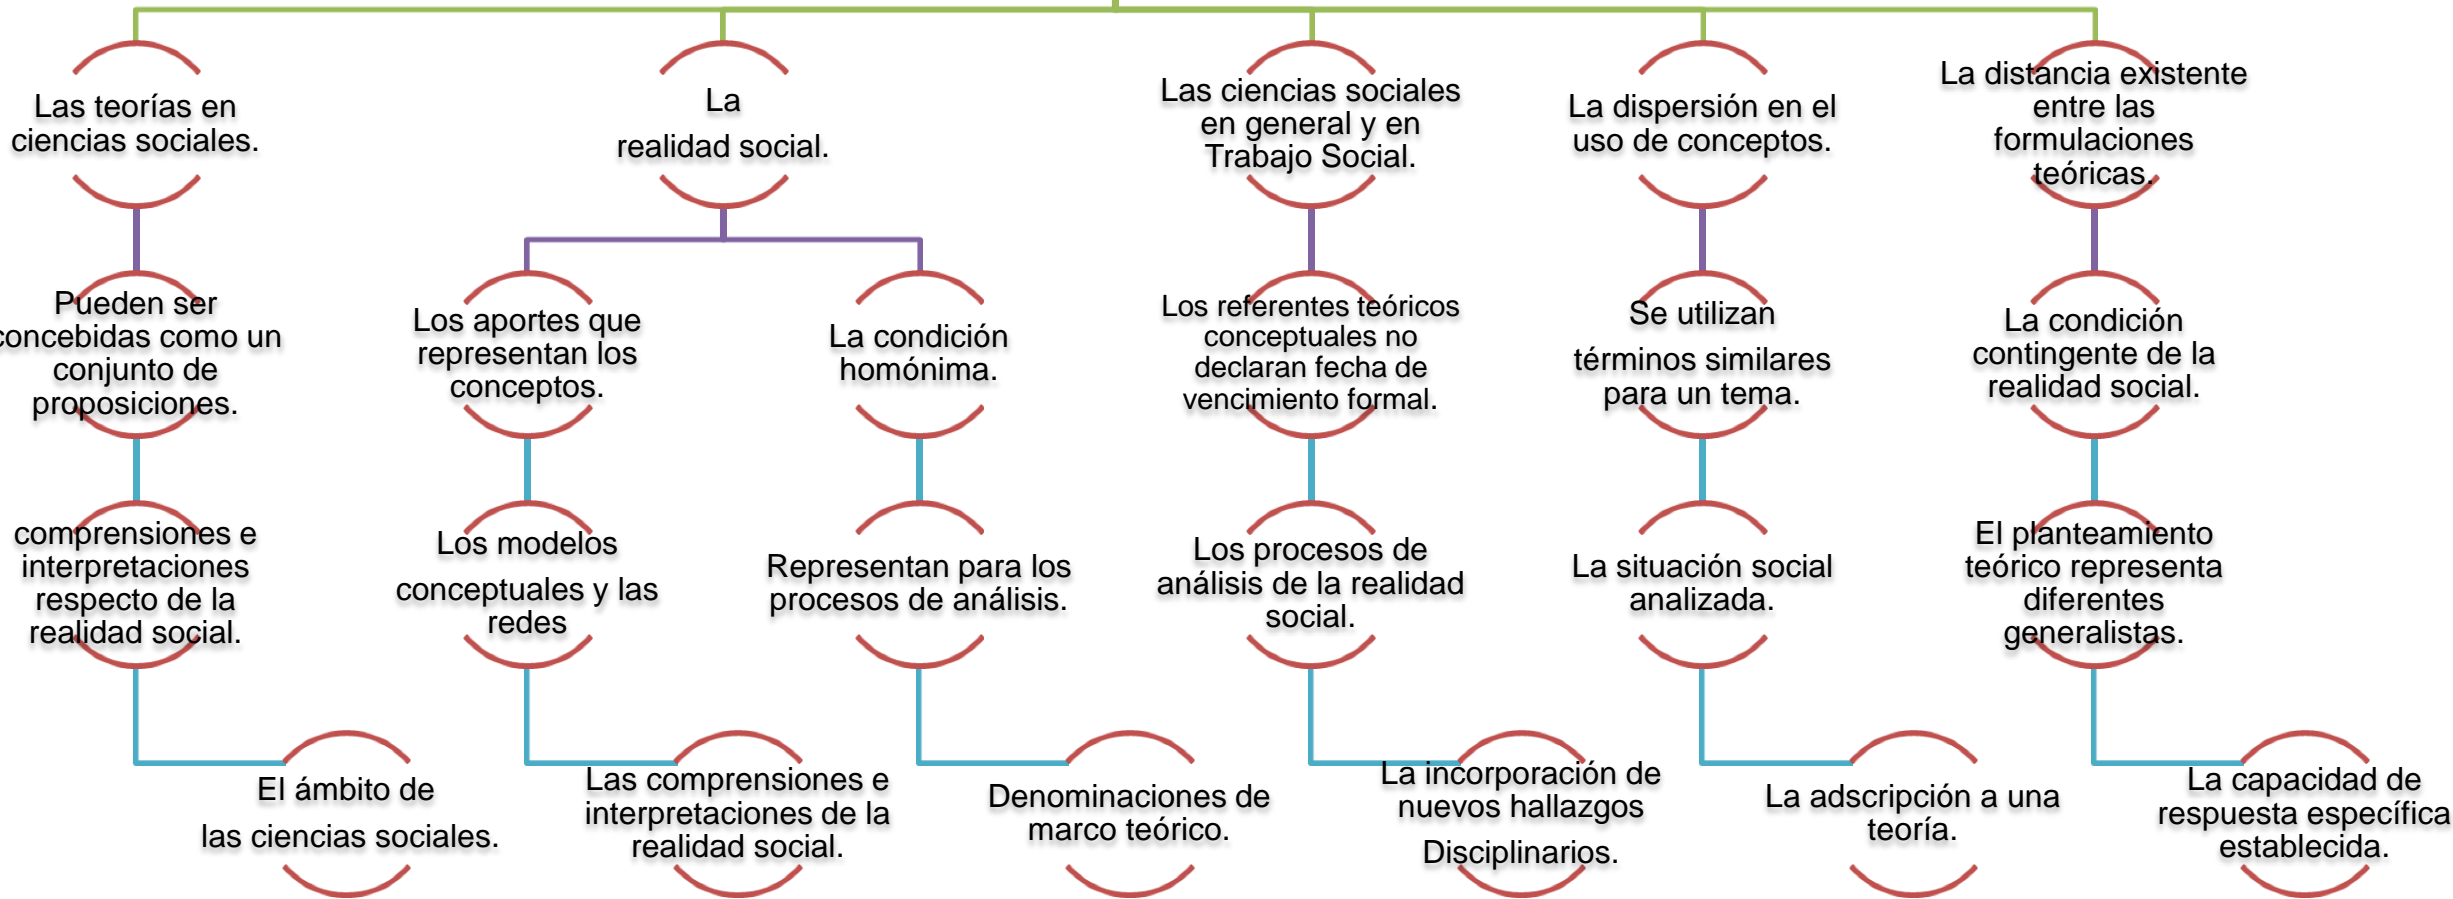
Las teorías en ciencias sociales.

Pueden ser concebidas como un conjunto de proposiciones.

comprensiones e interpretaciones respecto de la realidad social.

El ámbito de las ciencias sociales.

La realidad social.

Los aportes que representan los conceptos.

Los modelos conceptuales y las redes

Las comprensiones e interpretaciones de la realidad social.

La condición homónima.

Representan para los procesos de análisis.

Denominaciones de marco teórico.

Las ciencias sociales en general y en Trabajo Social.

Los referentes teóricos conceptuales no declaran fecha de vencimiento formal.

Los procesos de análisis de la realidad social.

La incorporación de nuevos hallazgos Disciplinarios.

La dispersión en el uso de conceptos.

Se utilizan términos similares para un tema.

La situación social analizada.

La adscripción a una teoría.

La distancia existente entre las formulaciones teóricas.

La condición contingente de la realidad social.

El planteamiento teórico representa diferentes generalistas.

La capacidad de respuesta específica establecida.